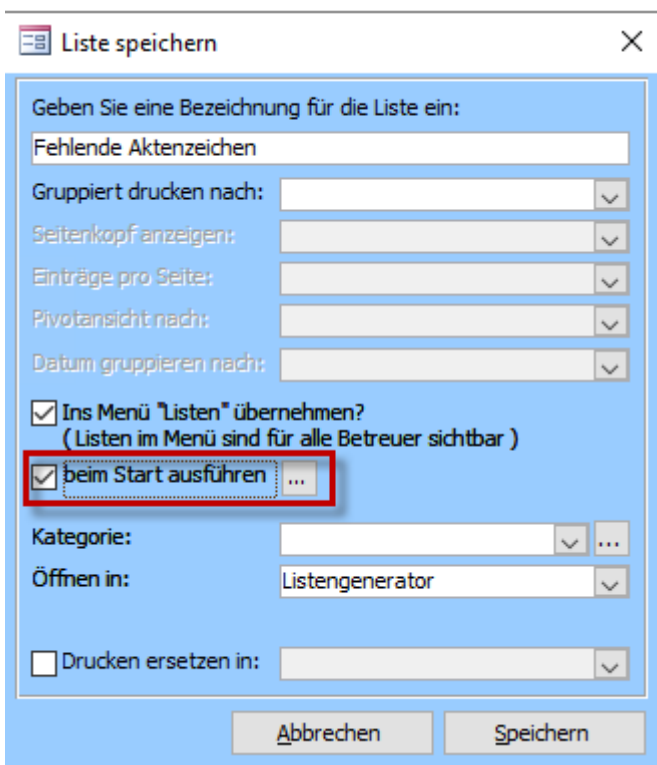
Liste speichern

Geben Sie eine Bezeichnung für die Liste ein:

Fehlende Aktenzeichen

Gruppiert drucken nach:

Seitenkopf anzeigen:

Einträge pro Seite:

Pivotansicht nach:

Datum gruppieren nach:

Ins Menü "Listen" übernehmen?
( Listen im Menü sind für alle Betreuer sichtbar )

beim Start ausführen ...

Kategorie: ...

Öffnen in: Listengenerator

Drucken ersetzen in:

Abbrechen Speichern